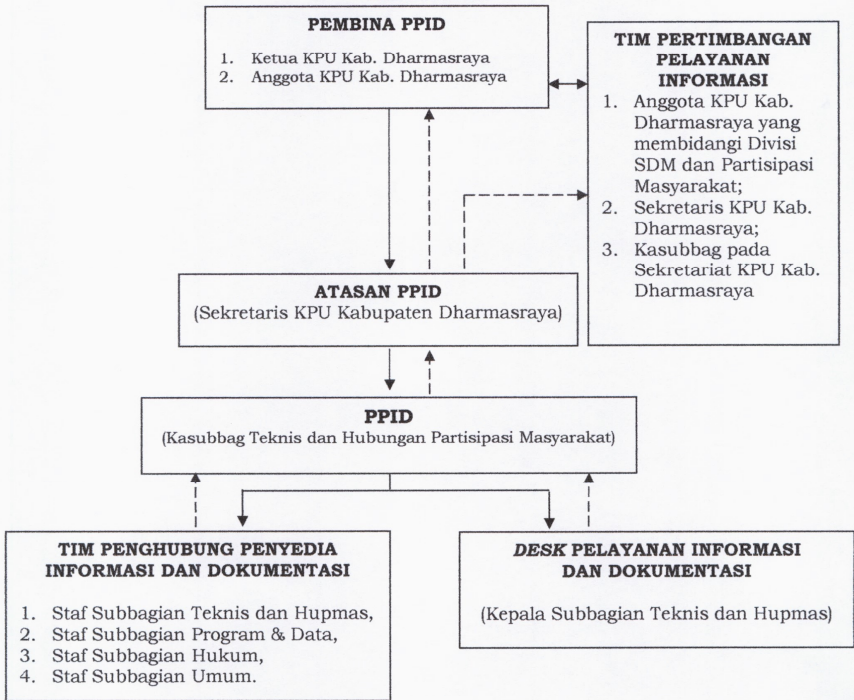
**PEMBINA PPID**

1. Ketua KPU Kab. Dharmasraya
2. Anggota KPU Kab. Dharmasraya

**TIM PERTIMBANGAN PELAYANAN INFORMASI**

1. Anggota KPU Kab. Dharmasraya yang membidangi Divisi SDM dan Partisipasi Masyarakat;
2. Sekretaris KPU Kab. Dharmasraya;
3. Kasubbag pada Sekretariat KPU Kab. Dharmasraya

**ATASAN PPID**
(Sekretaris KPU Kabupaten Dharmasraya)

**PPID**
(Kasubbag Teknis dan Hubungan Partisipasi Masyarakat)

**TIM PENGHUBUNG PENYEDIA INFORMASI DAN DOKUMENTASI**

1. Staf Subbagian Teknis dan Hupmas,
2. Staf Subbagian Program & Data,
3. Staf Subbagian Hukum,
4. Staf Subbagian Umum.

***DESK* PELAYANAN INFORMASI DAN DOKUMENTASI**

(Kepala Subbagian Teknis dan Hupmas)